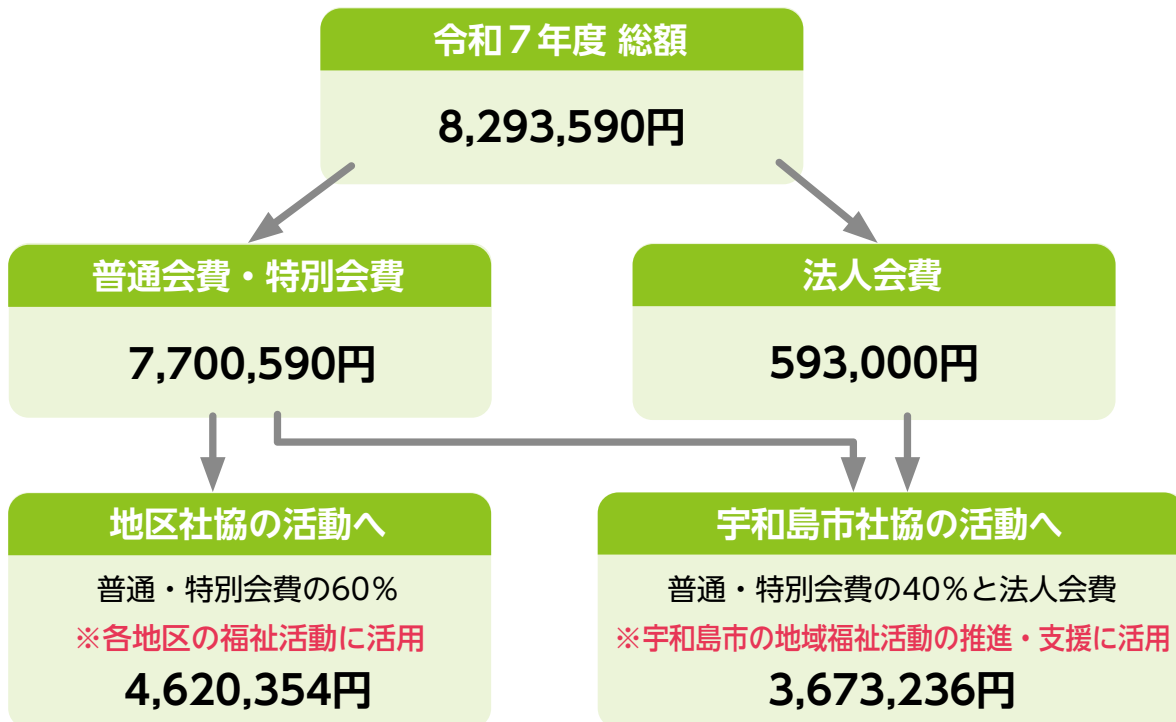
令和７年度 総額

8,293,590円

普通会費・特別会費

7,700,590円

法人会費

593,000円

地区社協の活動へ

普通・特別会費の60％

※各地区の福祉活動に活用

4,620,354円

宇和島市社協の活動へ

普通・特別会費の40％と法人会費

※宇和島市の地域福祉活動の推進・支援に活用

3,673,236円